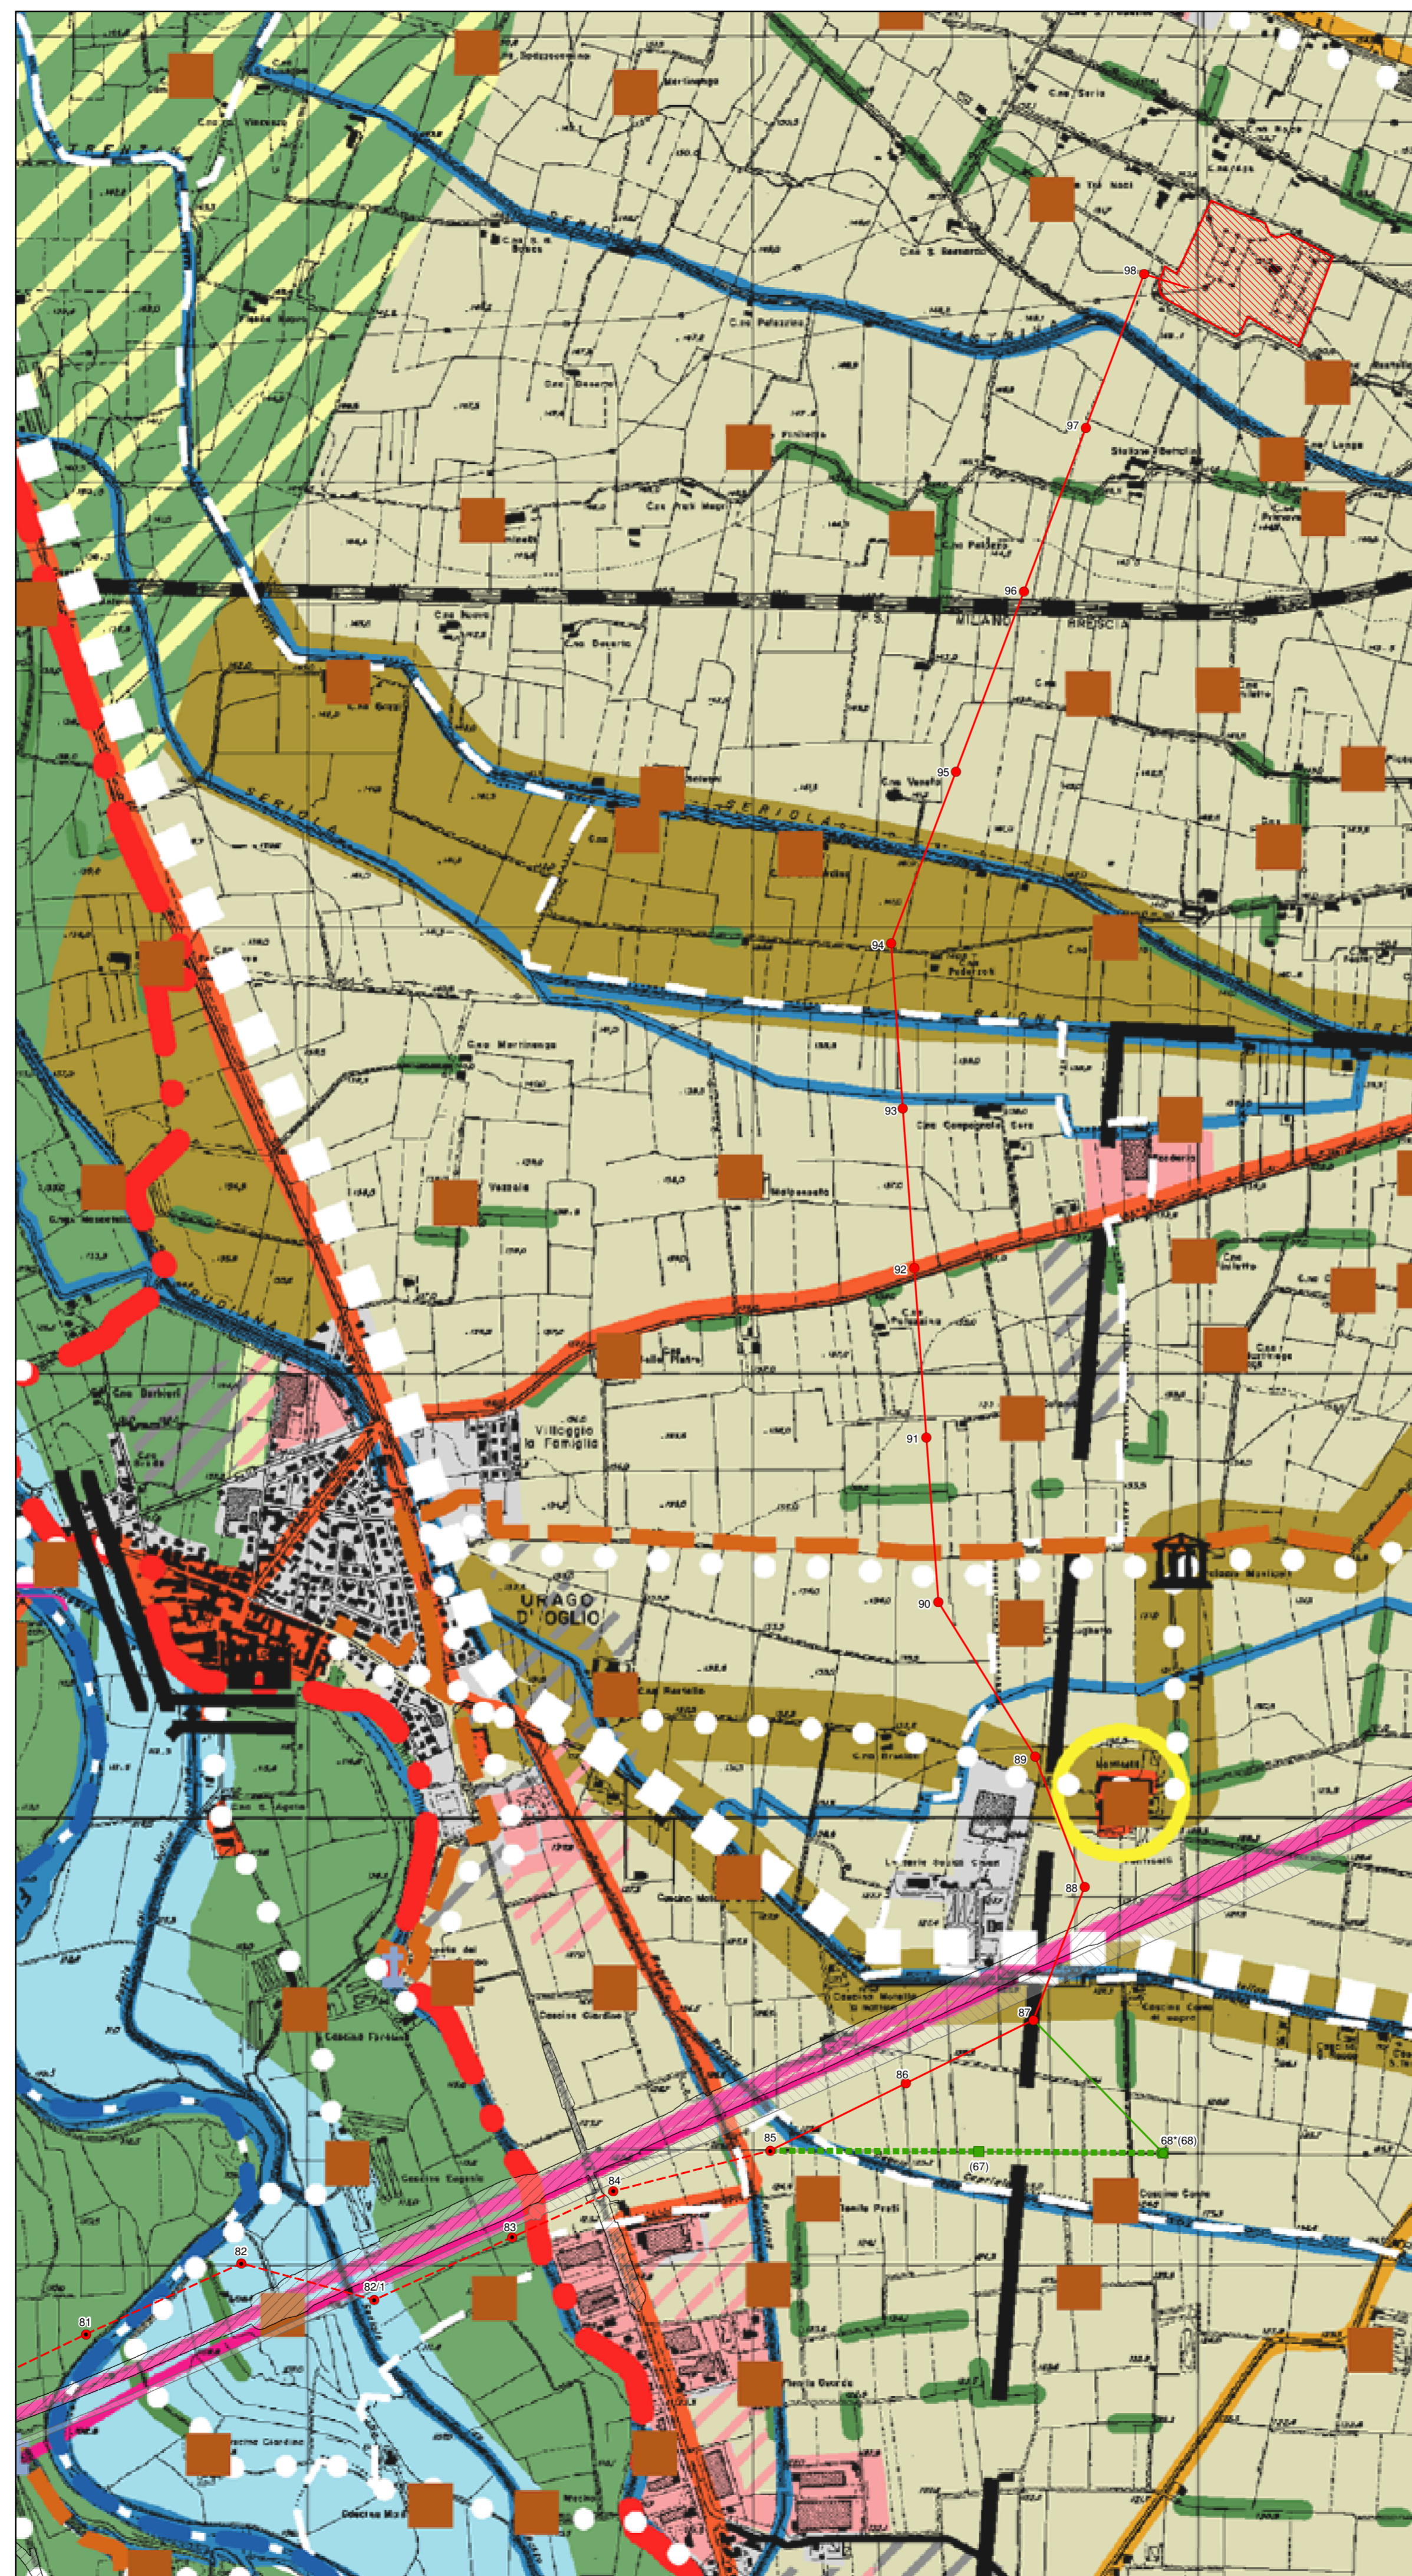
98
97
96
F.S. MILANO BRESCIA
95
94
93
92
91
90
89
88
87
86
85
84
83
82
82/1
81
68*(68)
(67)
SERIOLA
Villaggio la Famiglia
URAGO D'OGLIO
Cna Martinenga
Vezzola
Malpensata
Cna Compagnola
Cna Vanola
Stazione Bertolini
Cascina Giardino
Cascina Fornace
Cascina Eugenio